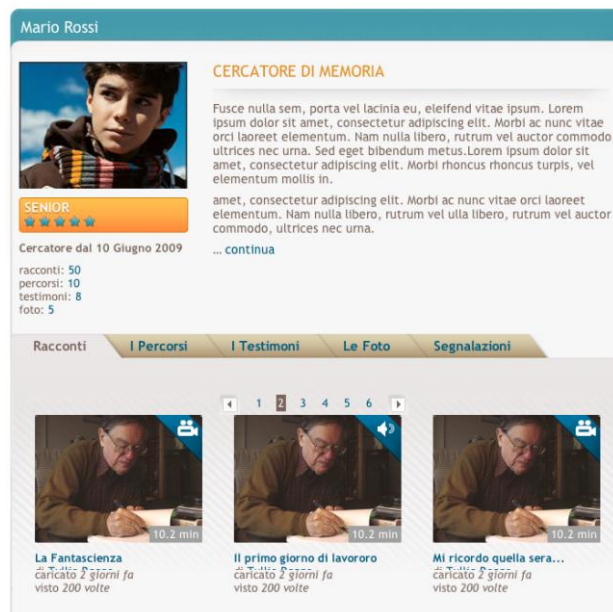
Mario Rossi

SENIOR

Cercatore dal 10 Giugno 2009

racconti: 50
percorsi: 10
testimoni: 8
foto: 5

CERCATORE DI MEMORIA

Fusce nulla sem, porta vel lacinia eu, eleifend vitae ipsum. Lorem ipsum dolor sit amet, consectetur adipiscing elit. Morbi ac nunc vitae orci laoreet elementum. Nam nulla libero, rutrum vel auctor commodo, ultrices nec urna. Sed eget bibendum metus.Lorem ipsum dolor sit amet, consectetur adipiscing elit. Morbi rhoncus rhoncus turpis, vel elementum mollis in.

amet, consectetur adipiscing elit. Morbi ac nunc vitae orci laoreet elementum. Nam nulla libero, rutrum vel ulla libero, rutrum vel auctor commodo, ultrices nec urna.

... continua

Racconti | I Percorsi | I Testimoni | Le Foto | Segnalazioni

1 2 3 4 5 6

10.2 min
La Fantascienza
di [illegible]
caricato 2 giorni fa
visto 200 volte

10.2 min
Il primo giorno di lavororo
di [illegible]
caricato 2 giorni fa
visto 200 volte

10.2 min
Mi ricordo quella sera...
di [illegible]
caricato 2 giorni fa
visto 200 volte